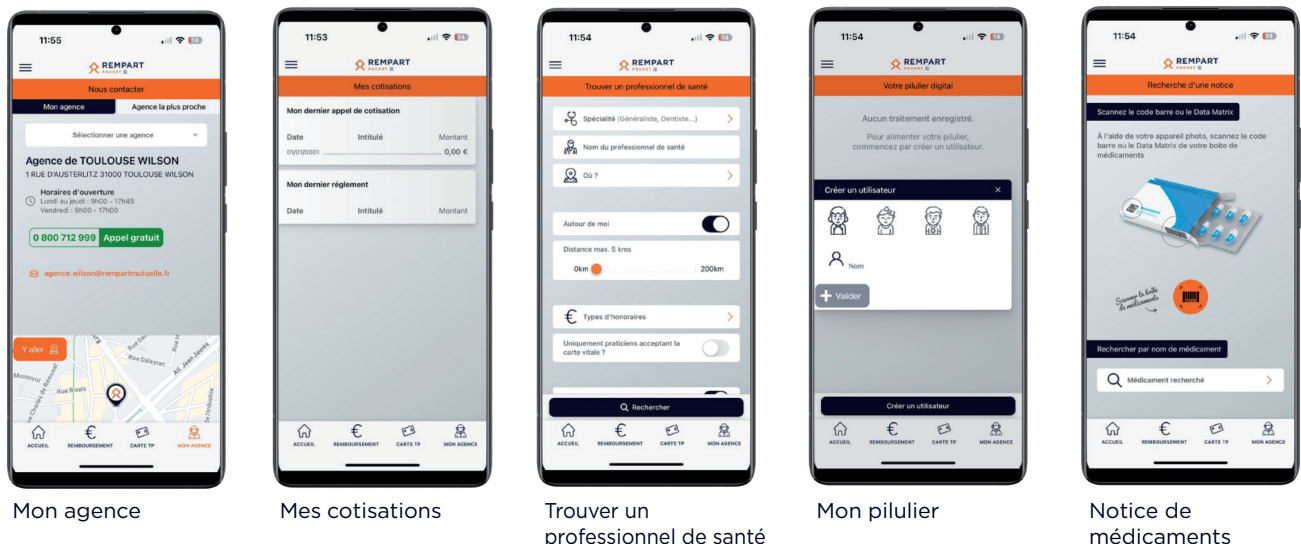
11:55
REMPART POCKET
Nous contacter
Mon agence
Agence la plus proche
Sélectionner une agence
Agence de TOULOUSE WILSON
1 RUE D'AUSTERLITZ 31000 TOULOUSE WILSON
Horaires d'ouverture
Lundi au jeudi : 9h00 - 17h45
Vendredi : 9h00 - 17h00
0 800 712 999 Appel gratuit
agence.wilson@rempartmutuelle.fr
Y aller
Rue Rivals
Rue Delayrac
All. Jean Jaurès
Monnoyer
ACCUEIL
REMBOURSEMENT
CARTE TP
MON AGENCE

Mon agence

11:53
REMPART POCKET
Mes cotisations
Mon dernier appel de cotisation
| Date | Intitulé | Montant |
|---|---|---|
| 01/01/0001 | | 0,00 € |
Mon dernier règlement
| Date | Intitulé | Montant |
|---|---|---|
ACCUEIL
REMBOURSEMENT
CARTE TP
MON AGENCE

Mes cotisations

11:54
REMPART POCKET
Trouver un professionnel de santé
Spécialité (Généraliste, Dentiste...)
Nom du professionnel de santé
Où ?
Autour de moi
Distance max. 5 kms
0km
200km
Types d'honoraires
Uniquement praticiens acceptant la carte vitale ?
Rechercher
ACCUEIL
REMBOURSEMENT
CARTE TP
MON AGENCE

Trouver un professionnel de santé

11:54
REMPART POCKET
Votre pilulier digital
Aucun traitement enregistré.
Pour alimenter votre pilulier, commencez par créer un utilisateur.
Créer un utilisateur
Nom
Valider
Créer un utilisateur
ACCUEIL
REMBOURSEMENT
CARTE TP
MON AGENCE

Mon pilulier

11:54
REMPART POCKET
Recherche d'une notice
Scannez le code barre ou le Data Matrix
À l'aide de votre appareil photo, scannez le code barre ou le Data Matrix de votre boite de médicaments
Scannez la boîte de médicaments
Rechercher par nom de médicament
Médicament recherché
ACCUEIL
REMBOURSEMENT
CARTE TP
MON AGENCE

Notice de médicaments